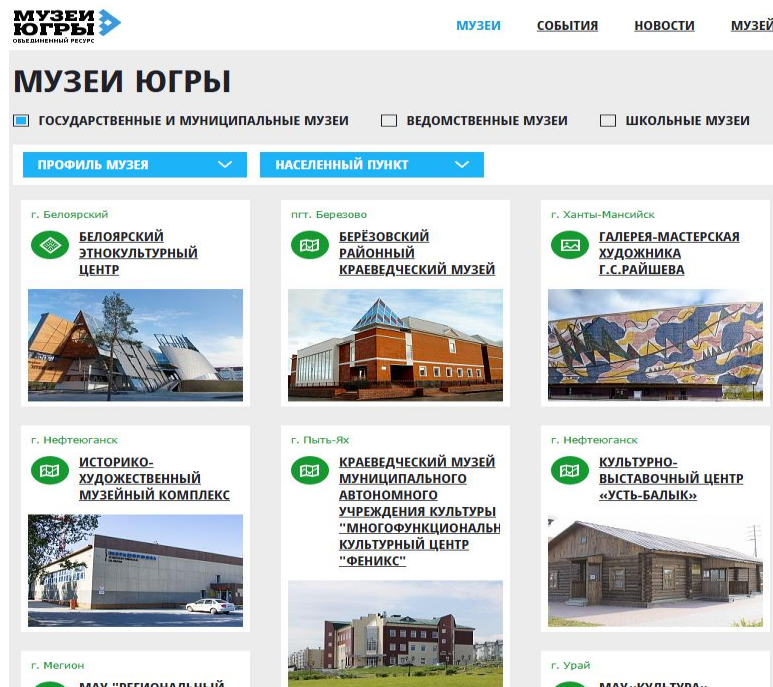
МУЗЕИ ЮГРЫ
ОБЪЕДИНЕННЫЙ РЕСУРС

МУЗЕИ СОБЫТИЯ НОВОСТИ МУЗЕЙ

МУЗЕИ ЮГРЫ

ГОСУДАРСТВЕННЫЕ И МУНИЦИПАЛЬНЫЕ МУЗЕИ ВЕДОМСТВЕННЫЕ МУЗЕИ ШКОЛЬНЫЕ МУЗЕИ

ПРОФИЛЬ МУЗЕЯ НАСЕЛЕННЫЙ ПУНКТ

г. Белоярский
БЕЛОЯРСКИЙ ЭТНОКУЛЬТУРНЫЙ ЦЕНТР

пгт. Березово
БЕРЁЗОВСКИЙ РАЙОННЫЙ КРАЕВЕДЧЕСКИЙ МУЗЕЙ

г. Ханты-Мансийск
ГАЛЕРЕЯ-МАСТЕРСКАЯ ХУДОЖНИКА Г.С.РАЙШЕВА

г. Нефтеюганск
ИСТОРИКО-ХУДОЖЕСТВЕННЫЙ МУЗЕЙНЫЙ КОМПЛЕКС

г. Пыть-Ях
КРАЕВЕДЧЕСКИЙ МУЗЕЙ МУНИЦИПАЛЬНОГО АВТОНОМНОГО УЧРЕЖДЕНИЯ КУЛЬТУРЫ "МНОГОФУНКЦИОНАЛЬН КУЛЬТУРНЫЙ ЦЕНТР "ФЕНИКС"

г. Нефтеюганск
КУЛЬТУРНО-ВЫСТАВОЧНЫЙ ЦЕНТР «УСТЬ-БАЛЫК»

г. Мегион
МАУ "РЕГИОНАЛЬНЫЙ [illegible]

г. Урай
МАУ «КУЛЬТУРА» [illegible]